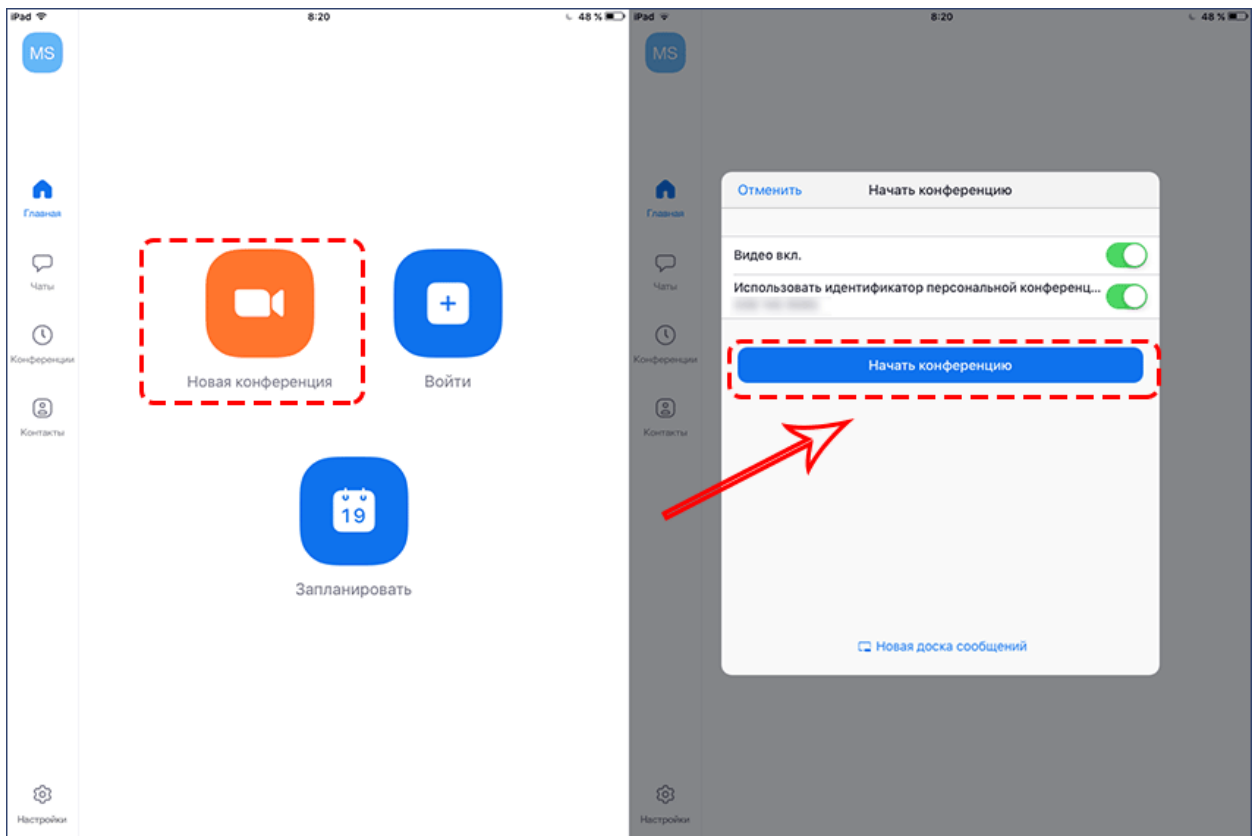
iPad 8:20 48 %

MS

Главная

Чаты

Конференции

Контакты

Новая конференция

Войти

19

Запланировать

Настройки

iPad 8:20 48 %

MS

Главная

Чаты

Конференции

Контакты

Настройки

Отменить Начать конференцию

Видео вкл.

Использовать идентификатор персональной конференц...

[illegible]

Начать конференцию

Новая доска сообщений